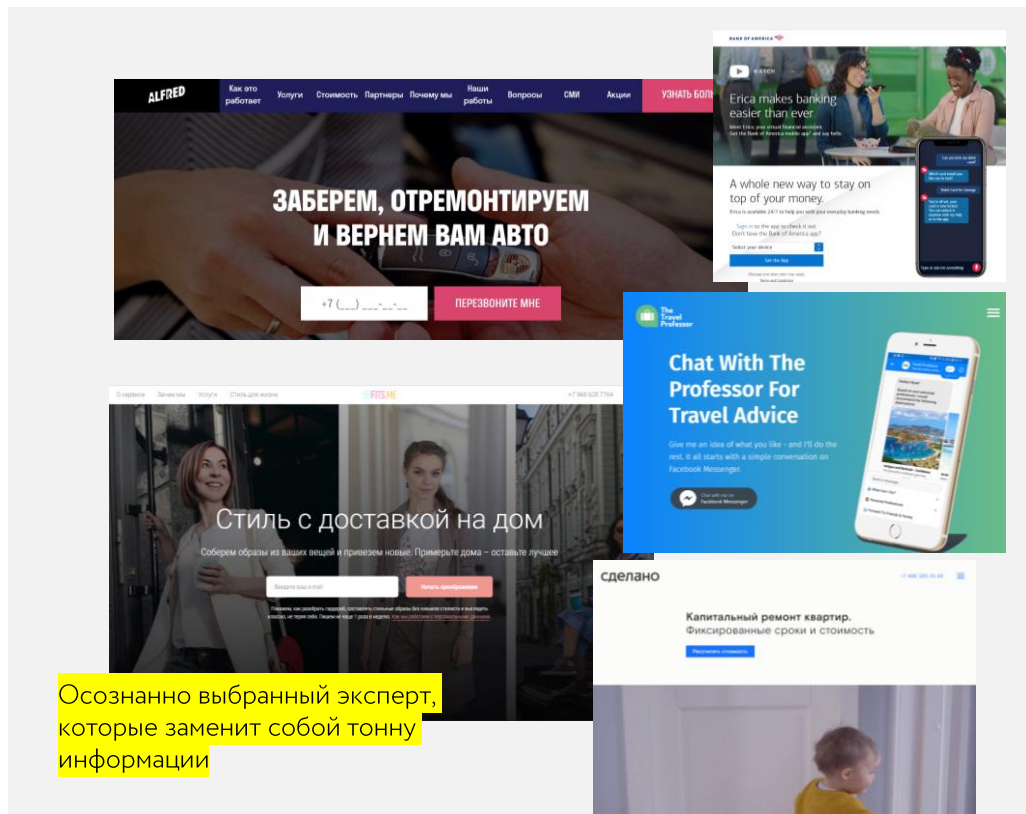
ALFRED

Как это работает | Услуги | Стоимость | Партнеры | Почему мы | Наши работы | Вопросы | СМИ | Акции | УЗНАТЬ БОЛ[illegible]

ЗАБЕРЕМ, ОТРЕМОНТИРУЕМ И ВЕРНЕМ ВАМ АВТО

+7 (___) ___-__-__

ПЕРЕЗВОНИТЕ МНЕ

BANK OF AMERICA

WATCH

Erica makes banking easier than ever

Meet Erica, your virtual financial assistant. Get the Bank of America mobile app® and say hello.

A whole new way to stay on top of your money.

Erica is available 24/7 to help you with your everyday banking needs.

Sign in to the app to check it out
Don't have the Bank of America app?

Select your device

Get the App

The Travel Professor

Chat With The Professor For Travel Advice

Give me an idea of what you like - and I'll do the rest. It all starts with a simple conversation on Facebook Messenger.

Chat with me on Facebook Messenger

О сервисе | Зачем мы | Услуги | Стиль для жизни

FITS.ME

+7 968 628 7764

Стиль с доставкой на дом

Соберем образы из ваших вещей и привезем новые. Примерьте дома – оставьте лучшее

Введите ваш e-mail

Начать преображение

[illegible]

сделано

+7 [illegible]

Капитальный ремонт квартир.
Фиксированные сроки и стоимость

Рассчитать стоимость

Осознанно выбранный эксперт, которые заменит собой тонну информации